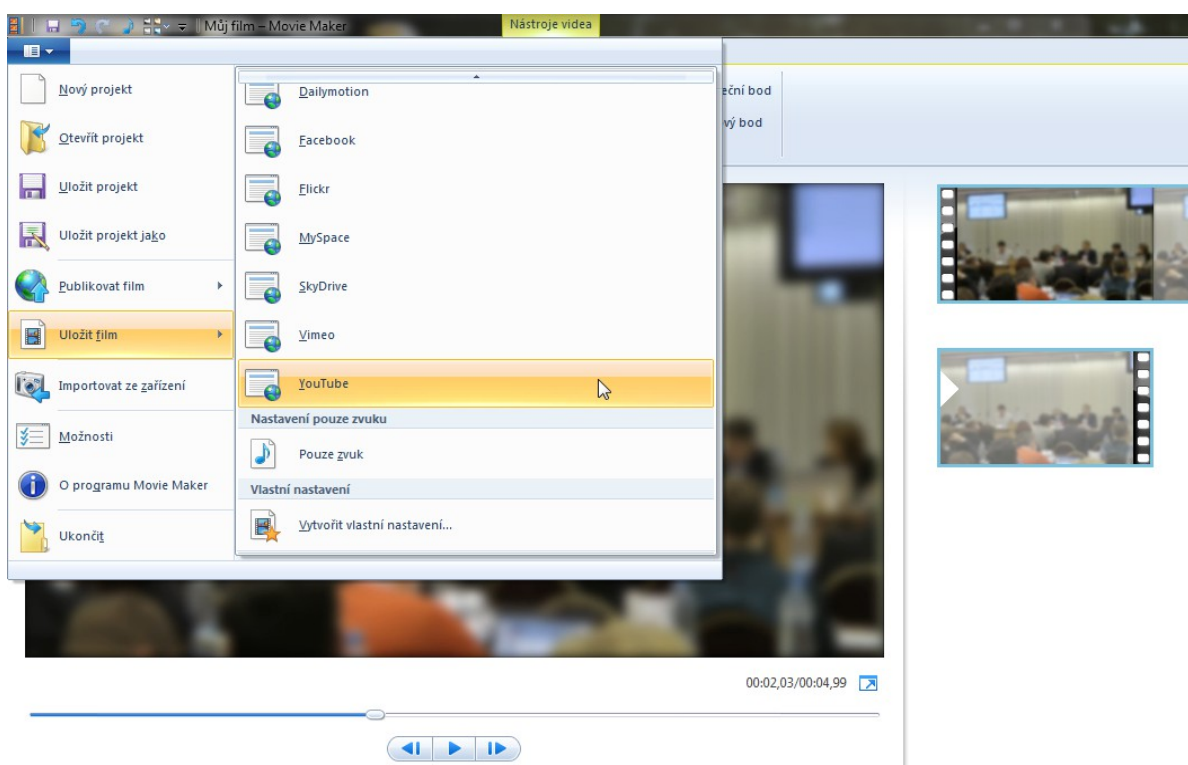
Můj film – Movie Maker
Nástroje videa

Nový projekt
Otevřít projekt
Uložit projekt
Uložit projekt jako
Publikovat film
Uložit film
Importovat ze zařízení
Možnosti
O programu Movie Maker
Ukončit

Dailymotion
Facebook
Flickr
MySpace
SkyDrive
Vimeo
YouTube
Nastavení pouze zvuku
Pouze zvuk
Vlastní nastavení
Vytvořit vlastní nastavení...

ční bod
vý bod

00:02,03/00:04,99